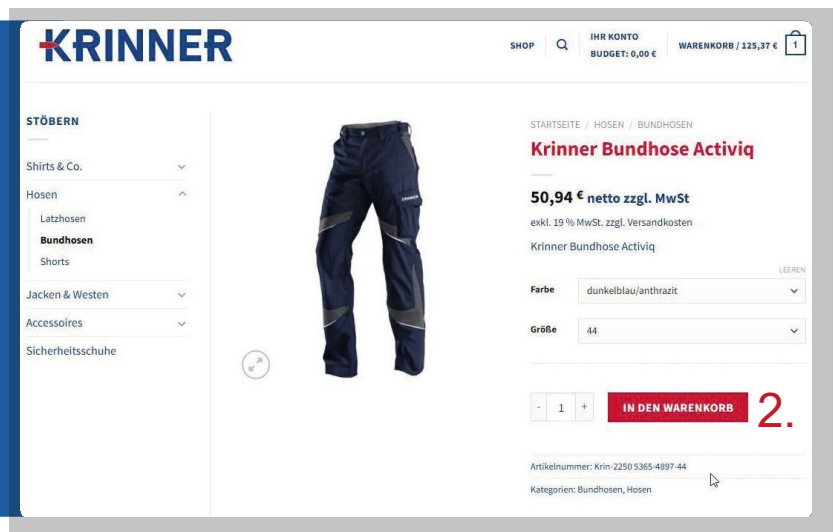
KRINNER

SHOP

IHR KONTO
BUDGET: 0,00 €

WARENKORB / 125,37 €

1

STÖBERN

Shirts & Co.

Hosen

Latzhosen

Bundhosen

Shorts

Jacken & Westen

Accessoires

Sicherheitsschuhe

KRINNER

STARTSEITE / HOSEN / BUNDHOSEN

Krinner Bundhose Activiq

50,94 € netto zzgl. MwSt

exkl. 19 % MwSt. zzgl. Versandkosten

Krinner Bundhose Activiq

LEEREN

Farbe dunkelblau/anthrazit

Größe 44

- 1 +

IN DEN WARENKORB

2.

Artikelnummer: Krin-2250 5365-4897-44

Kategorien: Bundhosen, Hosen